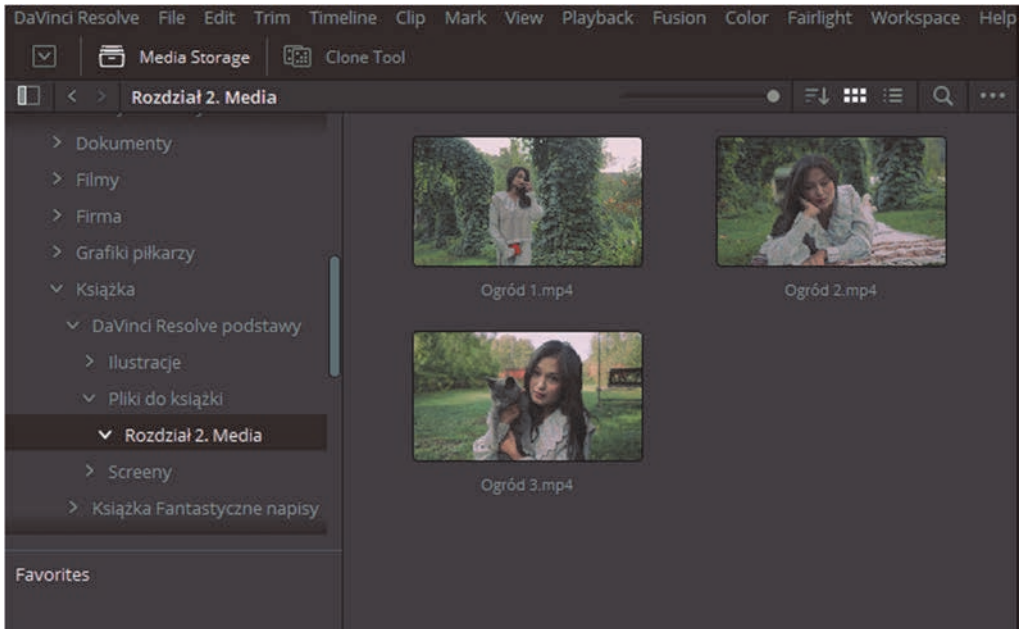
DaVinci Resolve File Edit Trim Timeline Clip Mark View Playback Fusion Color Fairlight Workspace Help

Media Storage Clone Tool

Rozdział 2. Media

> Dokumenty
> Filmy
> Firma
> Grafiki piłkarzy
⌄ Książka
⌄ DaVinci Resolve podstawy
> Ilustracje
⌄ Pliki do książki
⌄ Rozdział 2. Media
> Screeny
> Książka Fantastyczne napisy

Favorites

Ogród 1.mp4

Ogród 2.mp4

Ogród 3.mp4